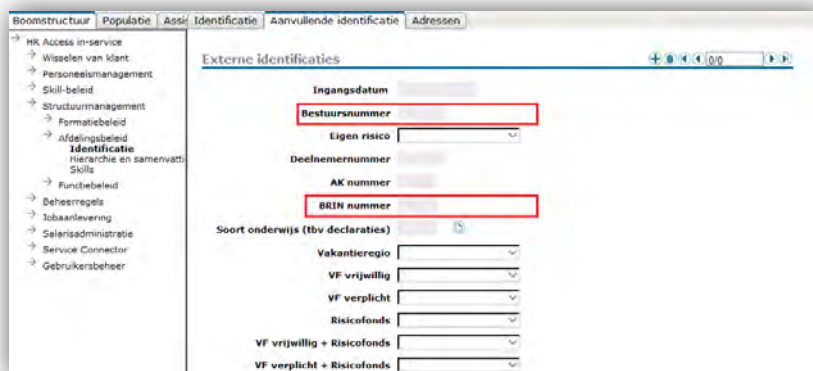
Boomstructuur | Populatie | Assi | Identificatie | Aanvullende identificatie | Adressen

HR Access in-service
Wisselen van klant
Personeelsmanagement
Skill-beleid
Structuurmanagement
Formatiebeleid
Afdelingsbeleid
Identificatie
Hierarchie en samenvatti
Skills
Functiebeleid
Beheerregels
Jobaanlevering
Salarisadministratie
Service Connector
Gebruikersbeheer

Externe identificaties

0/0

Ingangsdatum
Bestuursnummer
Eigen risico
Deelnemernummer
AK nummer
BRIN nummer
Soort onderwijs (tbv declaraties)
Vakantieregio
VF vrijwillig
VF verplicht
Risicofonds
VF vrijwillig + Risicofonds
VF verplicht + Risicofonds